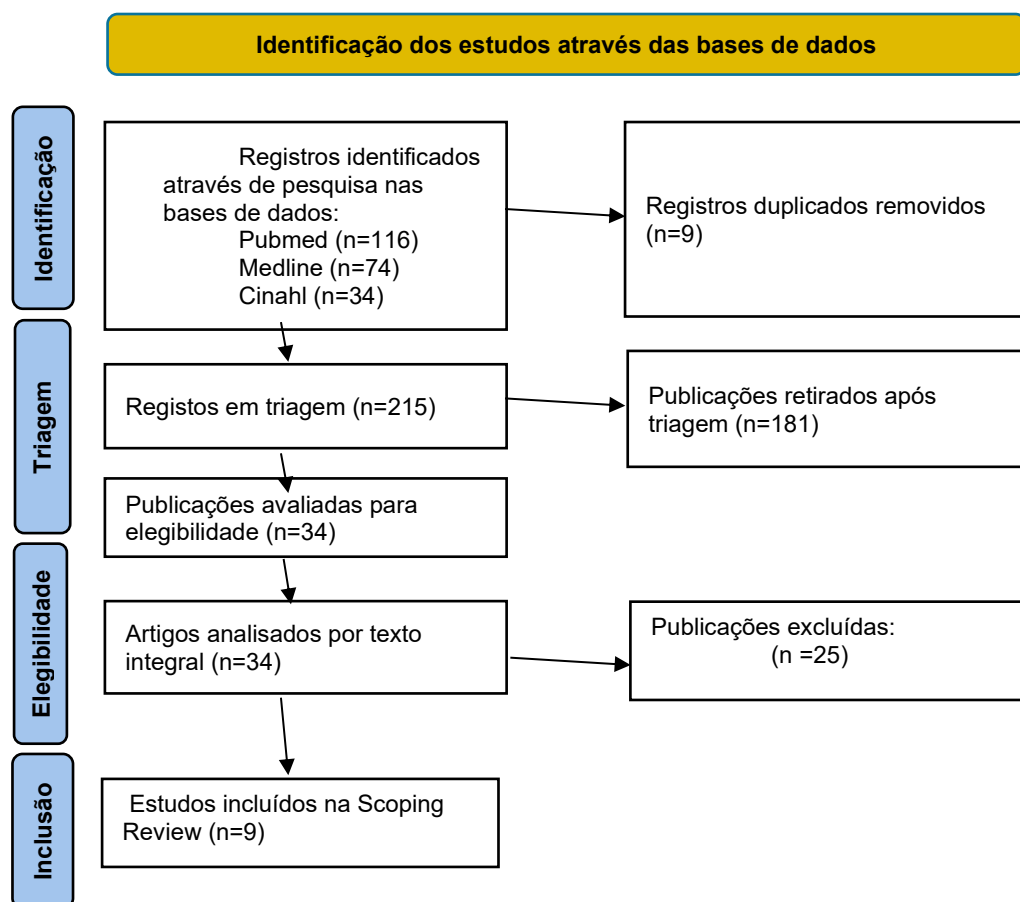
Identificação dos estudos através das bases de dados

Identificação

Registros identificados através de pesquisa nas bases de dados:
Pubmed (n=116)
Medline (n=74)
Cinahl (n=34)

Registros duplicados removidos (n=9)

Triagem

Registos em triagem (n=215)

Publicações retirados após triagem (n=181)

Publicações avaliadas para elegibilidade (n=34)

Elegibilidade

Artigos analisados por texto integral (n=34)

Publicações excluídas:
(n =25)

Inclusão

Estudos incluídos na Scoping Review (n=9)